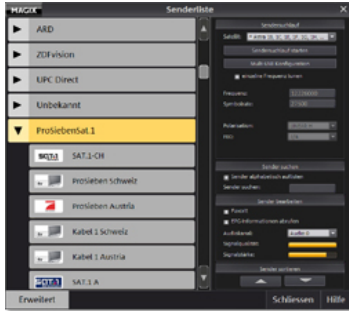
MAGIX

Senderliste

ARD

ZDFvision

UPC Direct

Unbekannt

ProSiebenSat.1

SAT.1

SAT.1-CH

ProSieben Schweiz

ProSieben Austria

Kabel 1 Schweiz

Kabel 1 Austria

SAT.1

SAT.1 A

Sendersuchlauf

Satellit: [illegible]

Sendersuchlauf starten

Multi-LNB konfigurieren

einzelne Frequenz tunen

Frequenz: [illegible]

Symbolrate: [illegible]

Polarisation: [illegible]

FEC: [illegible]

Sender suchen

Sender alphabetisch auflisten

Sender suchen:

Sender bearbeiten

Favorit

EPG-Informationen abrufen

Audiokanal: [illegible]

Signalqualität:

Signalstärke:

Sender sortieren

Erweitert

Schliessen

Hilfe